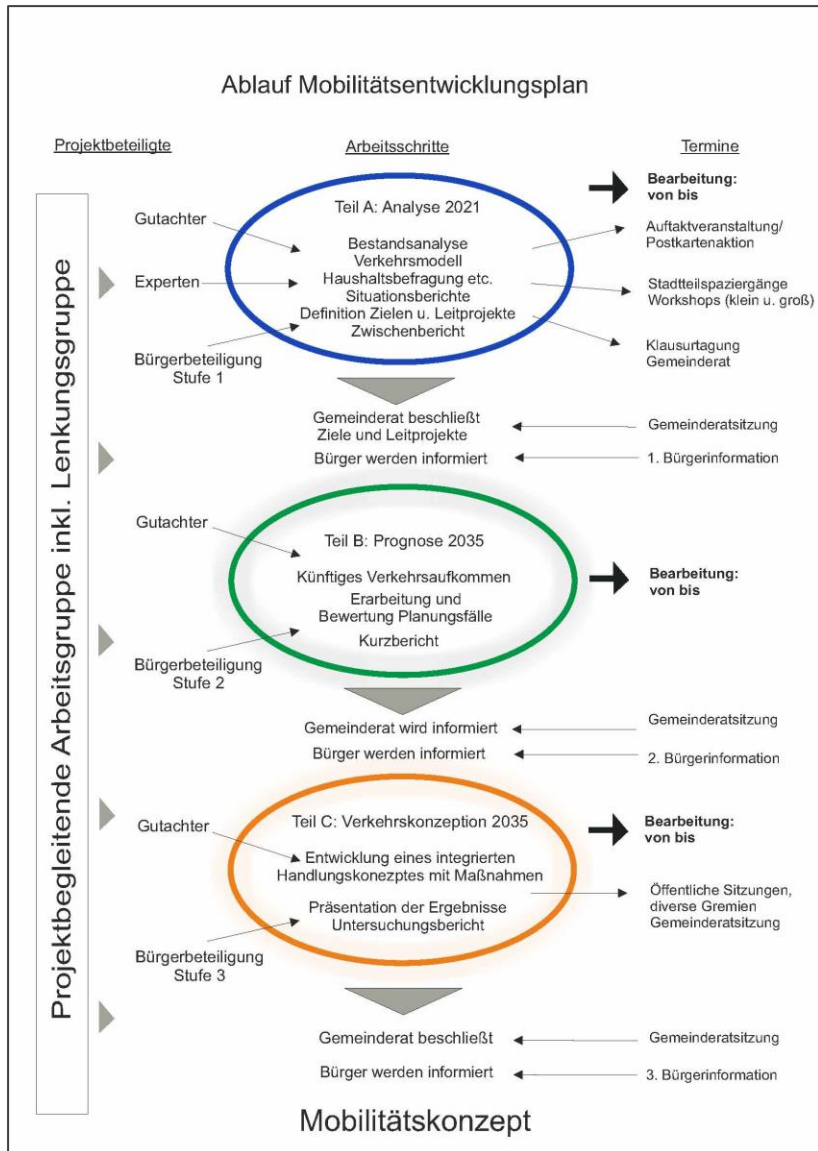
Ablauf Mobilitätsentwicklungsplan

Projektbeteiligte

Arbeitsschritte

Termine

Projektbegleitende Arbeitsgruppe inkl. Lenkungsgruppe

Bearbeitung: von bis

Gutachter

Experten

Bürgerbeteiligung Stufe 1

Teil A: Analyse 2021

Bestandsanalyse
Verkehrsmodell
Haushaltsbefragung etc.
Situationsberichte
Definition Zielen u. Leitprojekte
Zwischenbericht

Auftaktveranstaltung/ Postkartenaktion

Stadtteilspaziergänge Workshops (klein u. groß)

Klausurtagung Gemeinderat

Gemeinderat beschließt Ziele und Leitprojekte

Gemeinderatsitzung

Bürger werden informiert

1. Bürgerinformation

Gutachter

Teil B: Prognose 2035

Künftiges Verkehrsaufkommen
Erarbeitung und Bewertung Planungsfälle
Kurzbericht

Bearbeitung: von bis

Bürgerbeteiligung Stufe 2

Gemeinderat wird informiert

Gemeinderatsitzung

Bürger werden informiert

2. Bürgerinformation

Gutachter

Teil C: Verkehrskonzeption 2035

Bearbeitung: von bis

Entwicklung eines integrierten Handlungskonzeptes mit Maßnahmen

Öffentliche Sitzungen, diverse Gremien Gemeinderatsitzung

Präsentation der Ergebnisse
Untersuchungsbericht

Bürgerbeteiligung Stufe 3

Gemeinderat beschließt

Gemeinderatsitzung

Bürger werden informiert

3. Bürgerinformation

Mobilitätskonzept